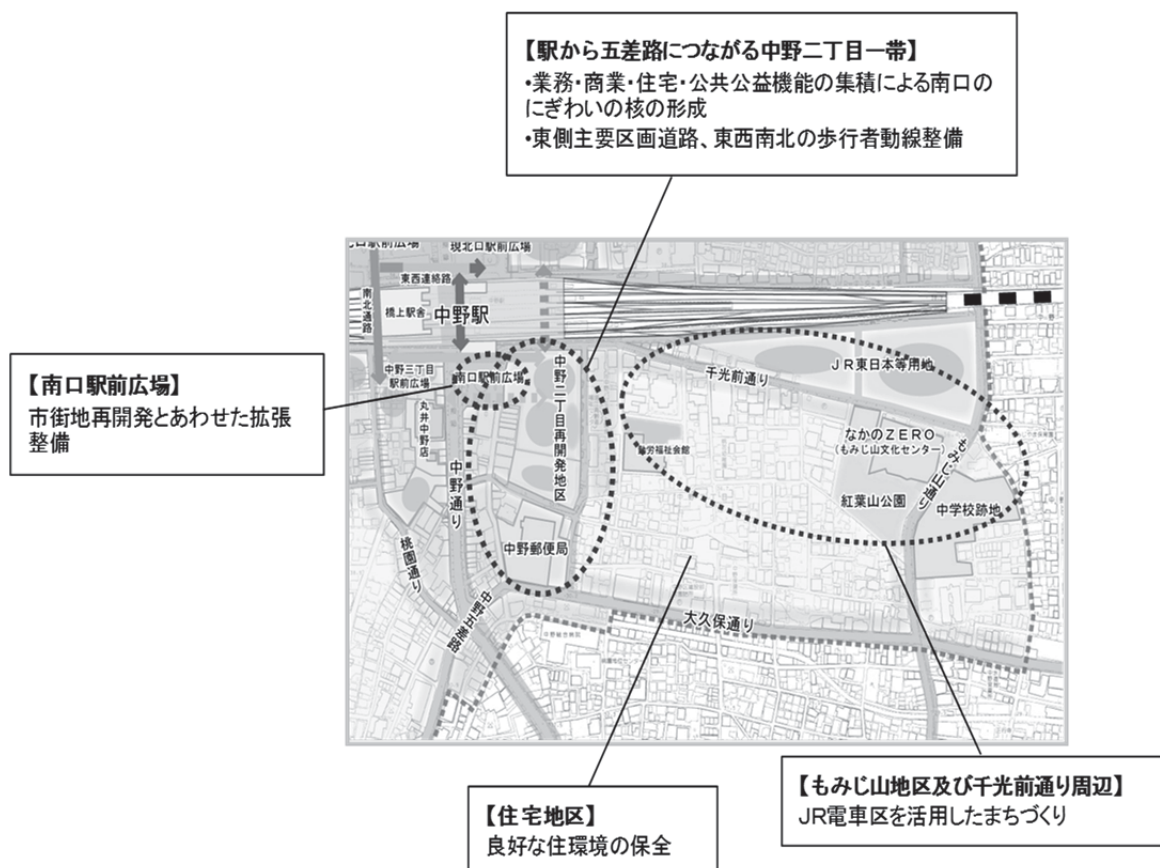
【駅から五差路につながる中野二丁目一帯】
•業務・商業・住宅・公共公益機能の集積による南口のにぎわいの核の形成
•東側主要区画道路、東西南北の歩行者動線整備

【南口駅前広場】
市街地再開発とあわせた拡張整備

口駅前広場
現北口駅前広場
東西連絡路
南北通路
橋上駅舎
中野駅
中野三丁目駅前広場
南口駅前広場
丸井中野店
中野通り
桃園通り
中野五差路
中野二丁目再開発地区
中野郵便局
千光前通り
JR東日本等用地
勤労福祉会館
なかのZERO
(もみじ山文化センター)
もみじ山通り
紅葉山公園
中学校跡地
大久保通り

【住宅地区】
良好な住環境の保全

【もみじ山地区及び千光前通り周辺】
JR電車区を活用したまちづくり